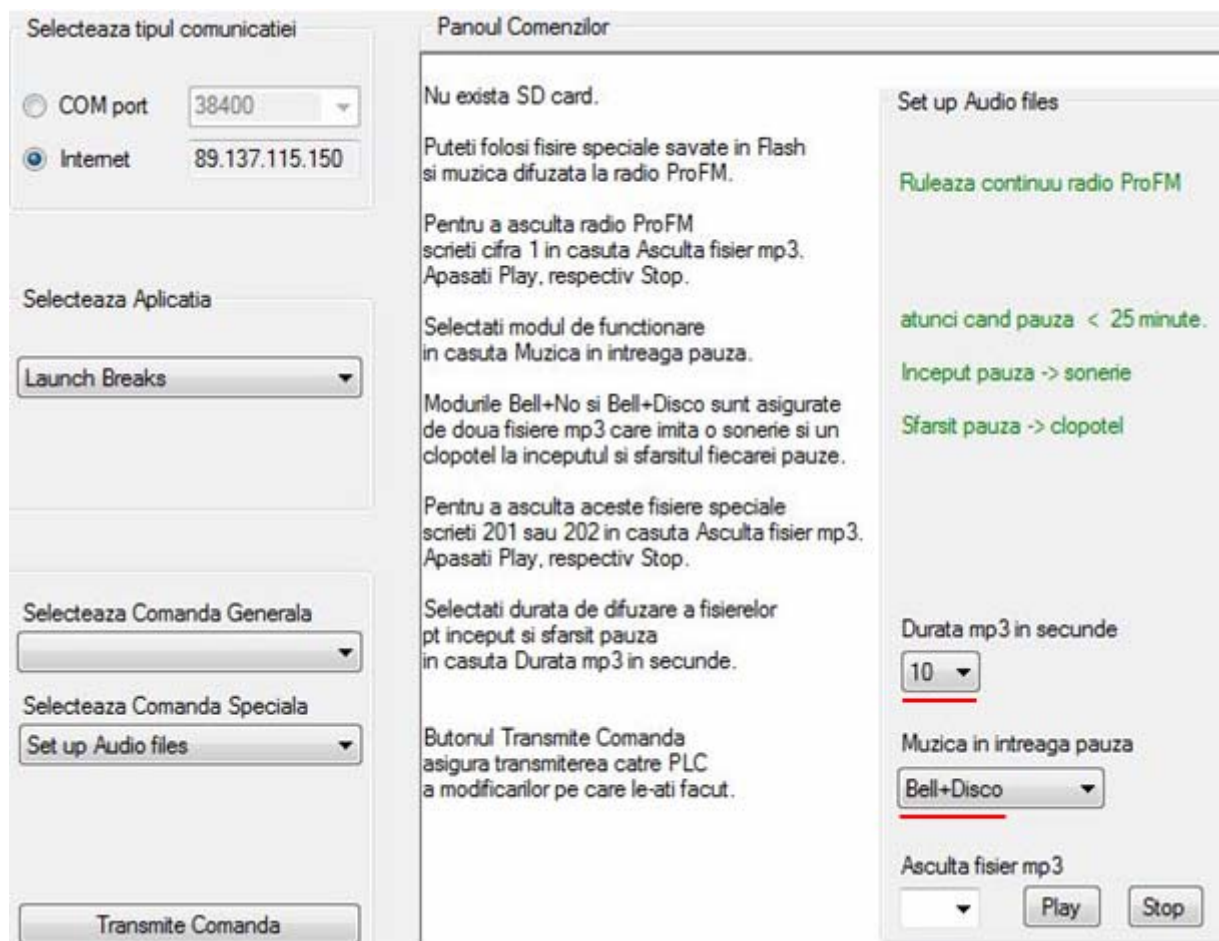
Selecteaza tipul comunicatiei

COM port 38400

Internet 89.137.115.150

Selecteaza Aplicatia

Launch Breaks

Selecteaza Comanda Generala

Selecteaza Comanda Speciala

Set up Audio files

Transmite Comanda

Panoul Comenzilor

Nu exista SD card.

Puteti folosi fisire speciale savate in Flash si muzica difuzata la radio ProFM.

Pentru a asculta radio ProFM scrieti cifra 1 in casuta Asculta fisier mp3. Apasati Play, respectiv Stop.

Selectati modul de functionare in casuta Muzica in intreaga pauza.

Modurile Bell+No si Bell+Disco sunt asigurate de doua fisiere mp3 care imita o sonerie si un clopotel la inceputul si sfarsitul fiecarei pauze.

Pentru a asculta aceste fisiere speciale scrieti 201 sau 202 in casuta Asculta fisier mp3. Apasati Play, respectiv Stop.

Selectati durata de difuzare a fisierelor pt inceput si sfarsit pauza in casuta Durata mp3 in secunde.

Butonul Transmite Comanda asigura transmiterea catre PLC a modificarilor pe care le-ati facut.

Set up Audio files

Ruleaza continuu radio ProFM

atunci cand pauza < 25 minute.

Inceput pauza -> sonerie

Sfarsit pauza -> clopotel

Durata mp3 in secunde

10

Muzica in intreaga pauza

Bell+Disco

Asculta fisier mp3

Play

Stop